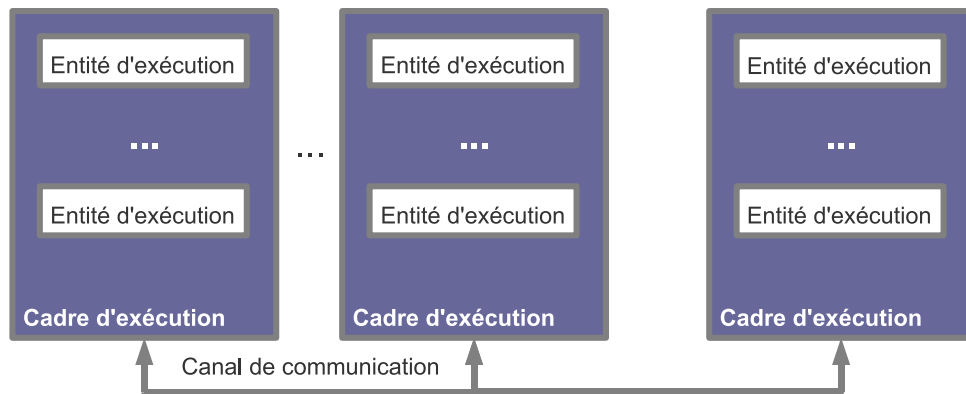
Entité d'exécution

...

Entité d'exécution

Cadre d'exécution

...

Entité d'exécution

...

Entité d'exécution

Cadre d'exécution

Entité d'exécution

...

Entité d'exécution

Cadre d'exécution

Canal de communication